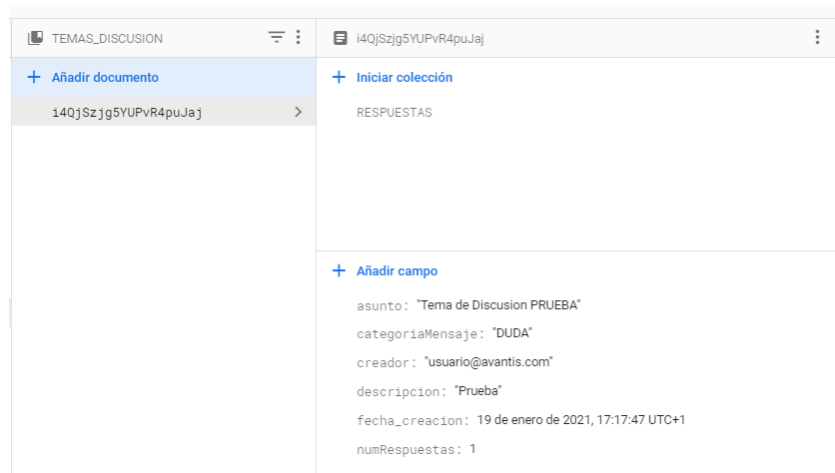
TEMAS_DISCUSION

+ Añadir documento

i4QjSzjg5YUPvR4puJaj

i4QjSzjg5YUPvR4puJaj

+ Iniciar colección

RESPUESTAS

+ Añadir campo

asunto: "Tema de Discusion PRUEBA"

categoriaMensaje: "DUDA"

creador: "usuario@avantis.com"

descripcion: "Prueba"

fecha_creacion: 19 de enero de 2021, 17:17:47 UTC+1

numRespuestas: 1